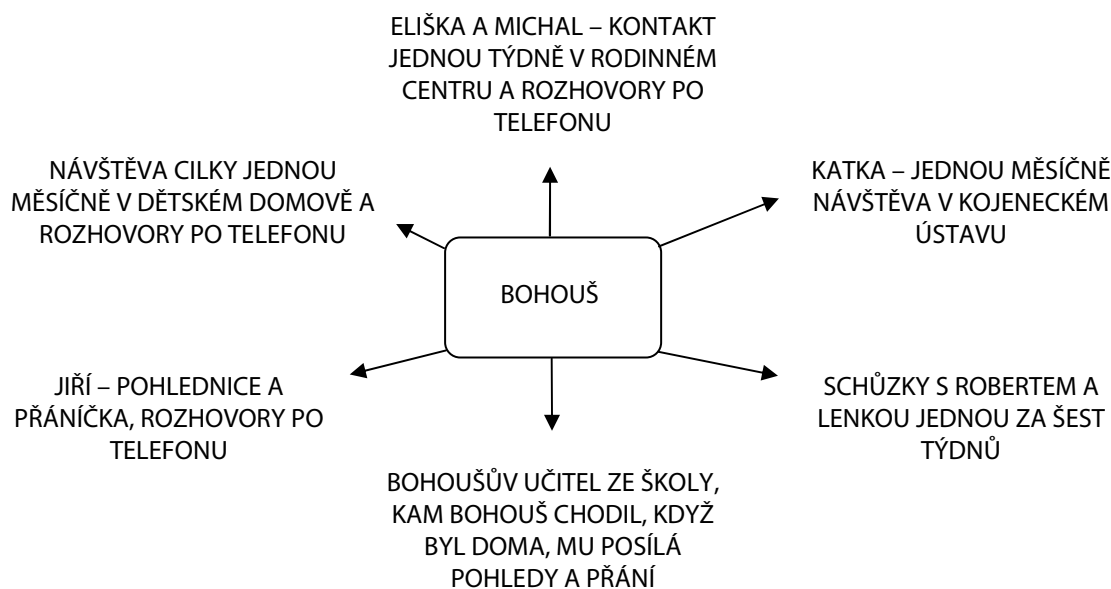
ELIŠKA A MICHAL – KONTAKT JEDNOU TÝDNĚ V RODINNÉM CENTRU A ROZHOVORY PO TELEFONU

NÁVŠTĚVA CILKY JEDNOU MĚSÍČNĚ V DĚTSKÉM DOMOVĚ A ROZHOVORY PO TELEFONU

KATKA – JEDNOU MĚSÍČNĚ NÁVŠTĚVA V KOJENECKÉM ÚSTAVU

BOHOUŠ

JIŘÍ – POHLEDNICE A PŘÁNÍČKA, ROZHOVORY PO TELEFONU

SCHŮZKY S ROBERTEM A LENKOU JEDNOU ZA ŠEST TÝDNŮ

BOHOUŠŮV UČITEL ZE ŠKOLY, KAM BOHOUŠ CHODIL, KDYŽ BYL DOMA, MU POSÍLÁ POHLEDY A PŘÁNÍ